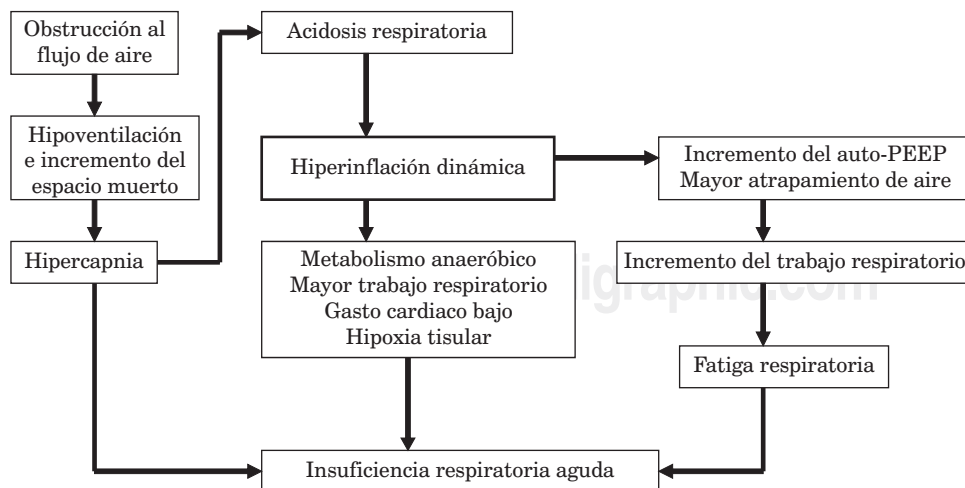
Obstrucción al flujo de aire

Hipoventilación e incremento del espacio muerto

Hipercapnia

Acidosis respiratoria

Hiperinflación dinámica

Incremento del auto-PEEP
Mayor atrapamiento de aire

Metabolismo anaeróbico
Mayor trabajo respiratorio
Gasto cardiaco bajo
Hipoxia tisular

igraphic.com

Incremento del trabajo respiratorio

Fatiga respiratoria

Insuficiencia respiratoria aguda